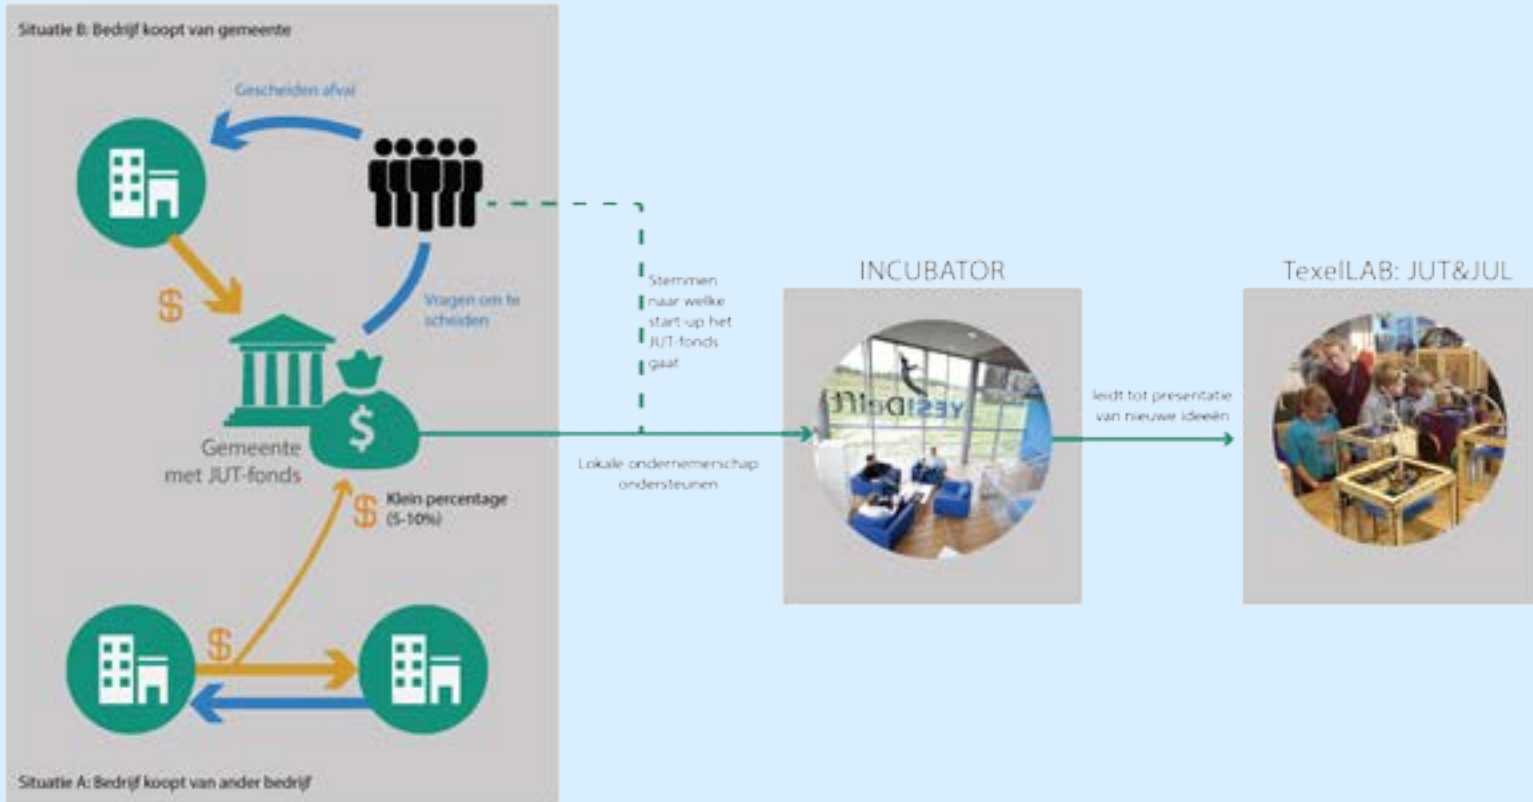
Situatie B: Bedrijf koopt van gemeente

Gescheiden afval

$

Vragen om te scheiden

Gemeente met JUT-fonds

$

$ Klein percentage (5-10%)

$

Situatie A: Bedrijf koopt van ander bedrijf

Stemmen naar welke start-up het JUT-fonds gaat

Lokale ondernemerschap ondersteunen

INCUBATOR

YES!Delft

leidt tot presentatie van nieuwe ideeën

TexelLAB: JUT&JUL